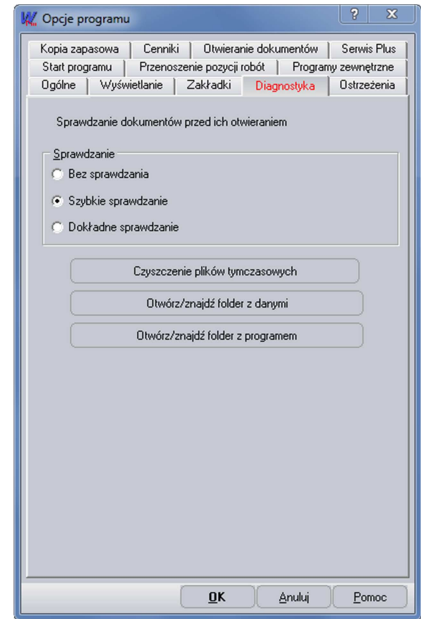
Opcje programu

?
X

Kopia zapasowa
Cenniki
Otwieranie dokumentów
Serwis Plus
Start programu
Przenoszenie pozycji robót
Programy zewnętrzne
Ogólne
Wyświetlanie
Zakładki
Diagnostyka
Ostrzeżenia

Sprawdzanie dokumentów przed ich otwieraniem

Sprawdzanie
Bez sprawdzania
Szybkie sprawdzanie
Dokładne sprawdzanie

Czyszczenie plików tymczasowych
Otwórz/znajdź folder z danymi
Otwórz/znajdź folder z programem

OK
Anuluj
Pomoc